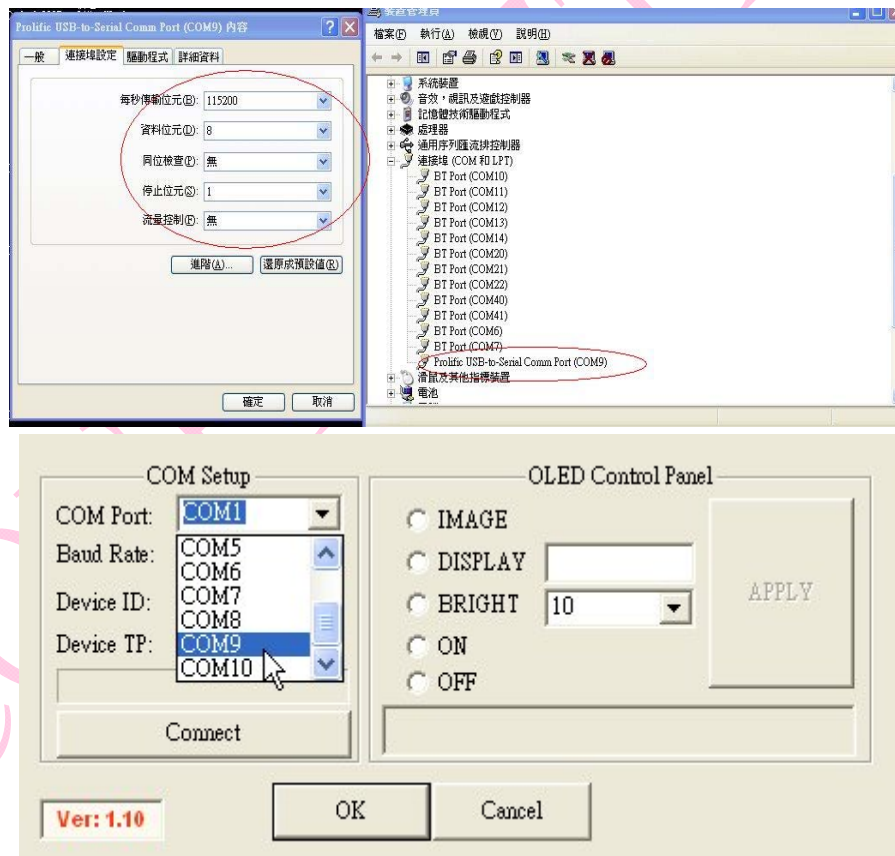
Prolific USB-to-Serial Comm Port (COM9) 內容

一般 連接埠設定 驅動程式 詳細資料

每秒傳輸位元(B): 115200
資料位元(D): 8
同位檢查(P): 無
停止位元(S): 1
流量控制(F): 無

進階(A)... 還原成預設值(R)

確定 取消

裝置管理員

檔案(F) 執行(A) 檢視(V) 說明(H)

系統裝置
音效，視訊及遊戲控制器
記憶體技術驅動程式
處理器
通用序列匯流排控制器
連接埠 (COM 和 LPT)
BT Port (COM10)
BT Port (COM11)
BT Port (COM12)
BT Port (COM13)
BT Port (COM14)
BT Port (COM20)
BT Port (COM21)
BT Port (COM22)
BT Port (COM40)
BT Port (COM41)
BT Port (COM6)
BT Port (COM7)
Prolific USB-to-Serial Comm Port (COM9)
滑鼠及其他指標裝置
電池

COM Setup
COM Port: COM1
Baud Rate:
Device ID:
Device TP:
COM5
COM6
COM7
COM8
COM9
COM10
Connect

OLED Control Panel
IMAGE
DISPLAY
BRIGHT 10
ON
OFF
APPLY

Ver: 1.10
OK
Cancel